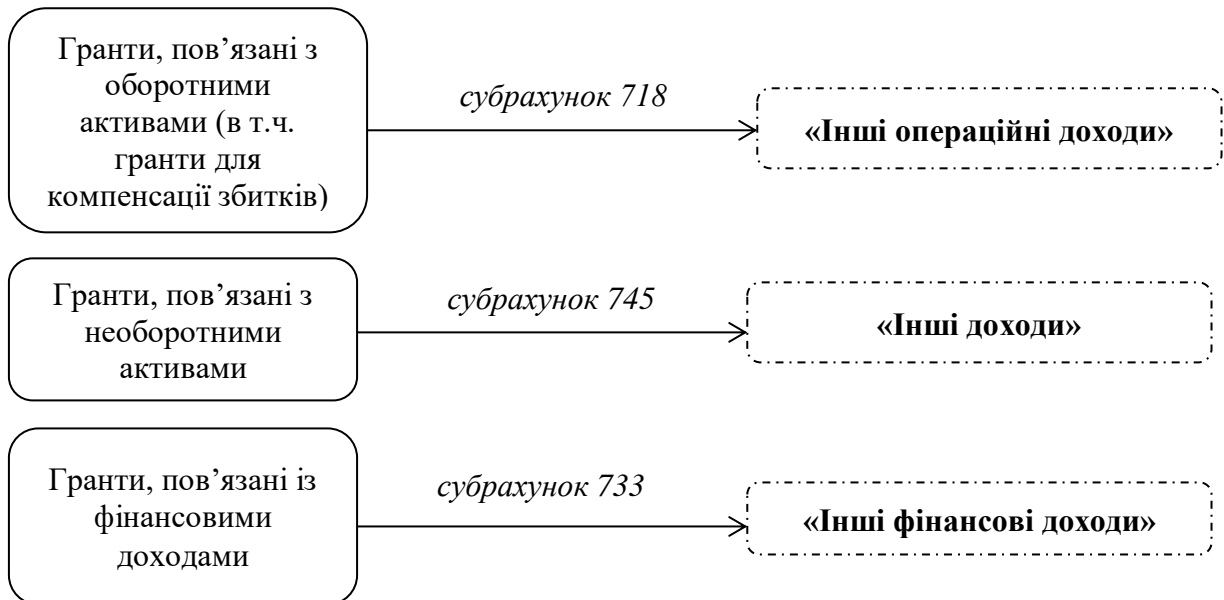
Гранти, пов’язані з оборотними активами (в т.ч. гранти для компенсації збитків)

субрахунок 718

«Інші операційні доходи»

Гранти, пов’язані з необоротними активами

субрахунок 745

«Інші доходи»

Гранти, пов’язані із фінансовими доходами

субрахунок 733

«Інші фінансові доходи»